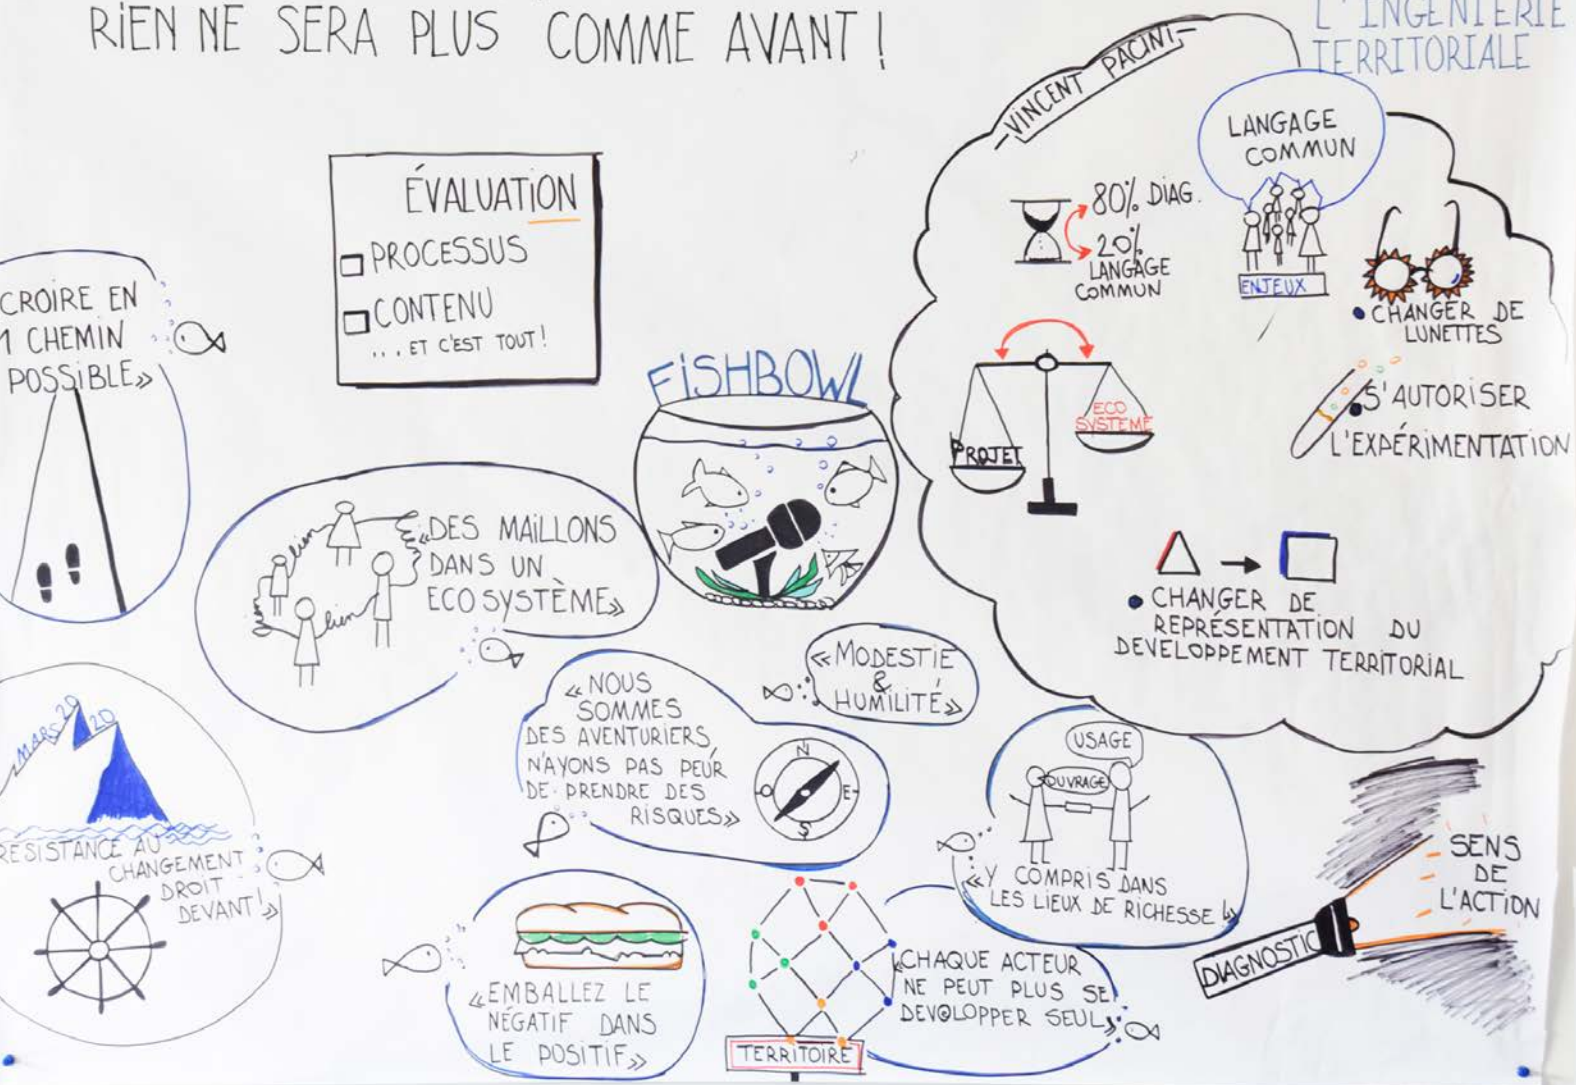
RIEN NE SERA PLUS COMME AVANT !

L'INGÉNIERIE TERRITORIALE

ÉVALUATION
☐ PROCESSUS
☐ CONTENU
... ET C'EST TOUT !

«CROIRE EN 1 CHEMIN POSSIBLE»

FISHBOWL

«DES MAILLONS DANS UN ECO SYSTÈME»

lien lien lien

MARS 20 20

RÉSISTANCE AU CHANGEMENT DROIT DEVANT !»

«NOUS SOMMES DES AVENTURIERS, N'AYONS PAS PEUR DE PRENDRE DES RISQUES»

N E S

«MODESTIE & HUMILITÉ»

«EMBALLEZ LE NÉGATIF DANS LE POSITIF»

TERRITOIRE

CHAQUE ACTEUR NE PEUT PLUS SE DEVELOPPER SEUL»

VINCENT PACINI

80% DIAG.
20% LANGAGE COMMUN

LANGAGE COMMUN

ENJEUX

• CHANGER DE LUNETTES

PROJET

ECO SYSTÈME

• S'AUTORISER L'EXPÉRIMENTATION

• CHANGER DE REPRÉSENTATION DU DEVELOPPEMENT TERRITORIAL

USAGE

OUVRAGE

«Y COMPRIS DANS LES LIEUX DE RICHESSE»

DIAGNOSTIC

SENS DE L'ACTION